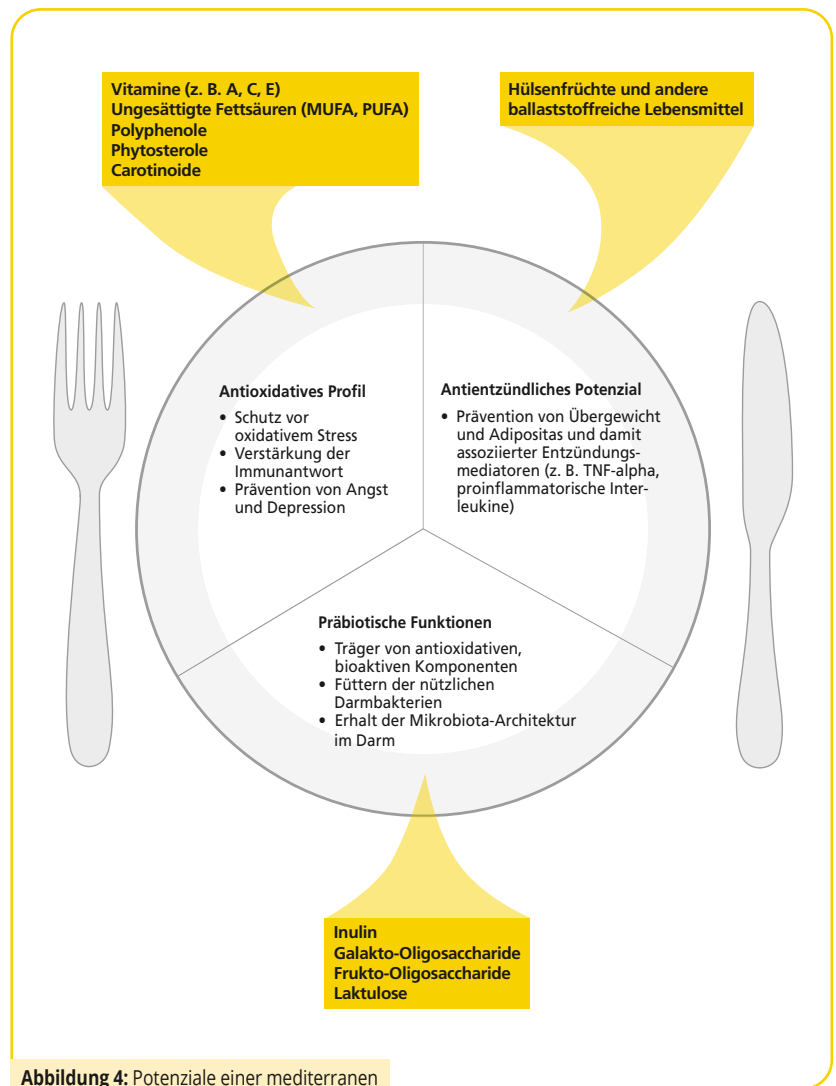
Vitamine (z. B. A, C, E)
Ungesättigte Fettsäuren (MUFA, PUFA)
Polyphenole
Phytosterole
Carotinoide

Hülsenfrüchte und andere ballaststoffreiche Lebensmittel

Antioxidatives Profil
• Schutz vor oxidativem Stress
• Verstärkung der Immunantwort
• Prävention von Angst und Depression

Antientzündliches Potenzial
• Prävention von Übergewicht und Adipositas und damit assoziierter Entzündungsmediatoren (z. B. TNF-alpha, proinflammatorische Interleukine)

Präbiotische Funktionen
• Träger von antioxidativen, bioaktiven Komponenten
• Füttern der nützlichen Darmbakterien
• Erhalt der Mikrobiota-Architektur im Darm

Inulin
Galakto-Oligosaccharide
Frukto-Oligosaccharide
Laktulose

Abbildung 4: Potenziale einer mediterranen